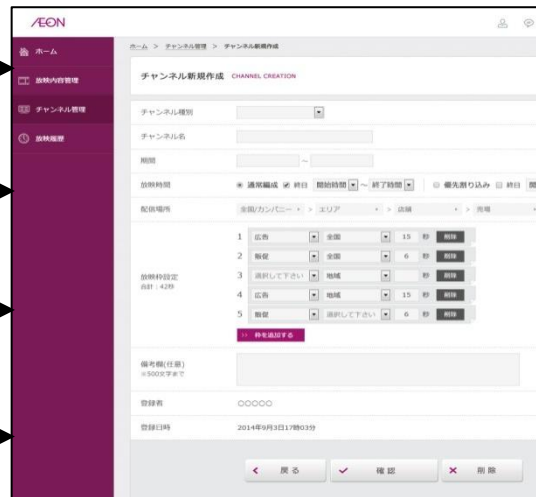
ÆON

ホーム
放映内容管理
チャンネル管理
放映履歴

ホーム > チャンネル管理 > チャンネル新規作成

チャンネル新規作成 CHANNEL CREATION

チャンネル種別

チャンネル名

期間 ~

放映時間 通常編成 終日 開始時間 ~ 終了時間 優先割り込み 終日 開

配信場所 全国/カンパニー > エリア > 店舗 > 売場

放映枠設定
合計：42秒

| | | | | | |
|---|---|---|---|---|---|
| 1 | 広告 | 全国 | 15 | 秒 | 削除 |
| 2 | 販促 | 全国 | 6 | 秒 | 削除 |
| 3 | 選択して下さい | 地域 | | 秒 | 削除 |
| 4 | 広告 | 地域 | 15 | 秒 | 削除 |
| 5 | 販促 | 選択して下さい | 6 | 秒 | 削除 |

>> 枠を追加する

備考欄(任意)
※500文字まで

登録者 ○○○○○

登録日時 2014年9月3日17時03分

< 戻る ✓ 確認 × 削除